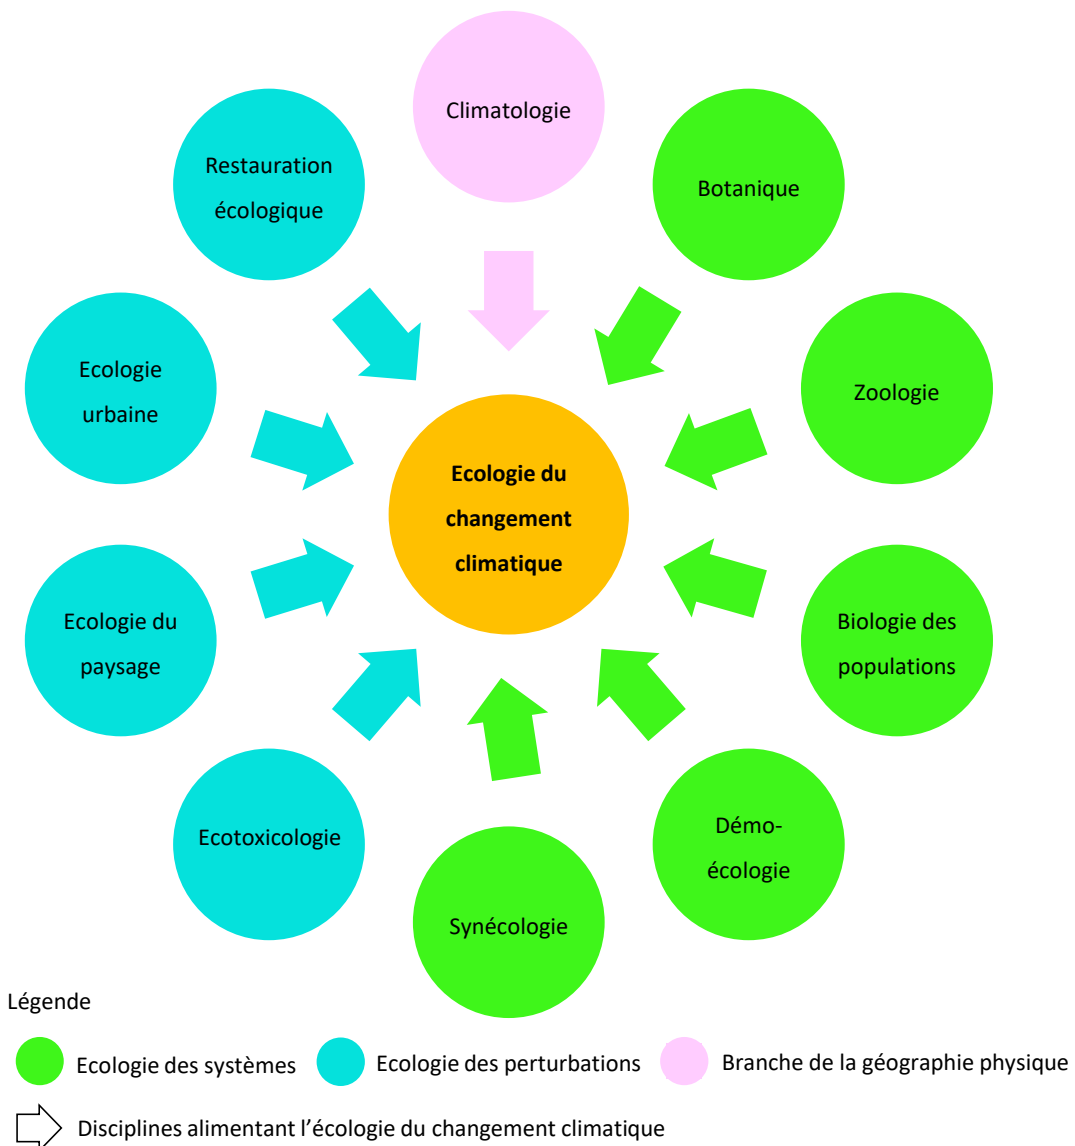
Climatologie

Restauration écologique

Botanique

Ecologie urbaine

Zoologie

Ecologie du changement climatique

Ecologie du paysage

Biologie des populations

Ecotoxicologie

Démo-écologie

Synécologie

Légende

Ecologie des systèmes

Ecologie des perturbations

Branche de la géographie physique

Disciplines alimentant l'écologie du changement climatique